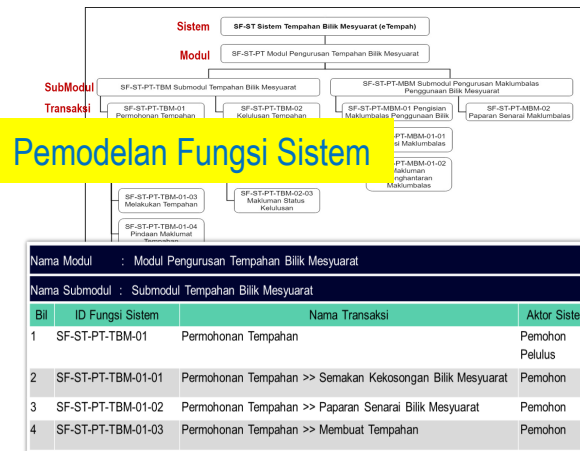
Sistem
SF-ST Sistem Tempahan Bilik Mesyuarat (eTempah)

Modul
SF-ST-PT Modul Pengurusan Tempahan Bilik Mesyuarat

SubModul
SF-ST-PT-TBM Submodul Tempahan Bilik Mesyuarat

SF-ST-PT-MBM Submodul Pengurusan Maklumbalas Penggunaan Bilik Mesyuarat

Transaksi
SF-ST-PT-TBM-01 Permohonan Tempahan

SF-ST-PT-TBM-02 Kelulusan Tempahan

SF-ST-PT-MBM-01 Pengisian Maklumbalas Penggunaan Bilik

SF-ST-PT-MBM-02 Paparan Senarai Maklumbalas

SF-ST-PT-MBM-01-01 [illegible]si Maklumbalas

SF-ST-PT-MBM-01-02 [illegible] Makluman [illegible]enghantaran Maklumbalas

SF-ST-PT-TBM-01-03 Melakukan Tempahan

SF-ST-PT-TBM-02-03 Makluman Status Kelulusan

SF-ST-PT-TBM-01-04 Pindaan Maklumat Tempahan

Pemodelan Fungsi Sistem

Nama Modul : Modul Pengurusan Tempahan Bilik Mesyuarat

Nama Submodul : Submodul Tempahan Bilik Mesyuarat

| Bil | ID Fungsi Sistem | Nama Transaksi | Aktor Siste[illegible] |
|---|---|---|---|
| 1 | SF-ST-PT-TBM-01 | Permohonan Tempahan | Pemohon Pelulus |
| 2 | SF-ST-PT-TBM-01-01 | Permohonan Tempahan >> Semakan Kekosongan Bilik Mesyuarat | Pemohon |
| 3 | SF-ST-PT-TBM-01-02 | Permohonan Tempahan >> Paparan Senarai Bilik Mesyuarat | Pemohon |
| 4 | SF-ST-PT-TBM-01-03 | Permohonan Tempahan >> Membuat Tempahan | Pemohon |